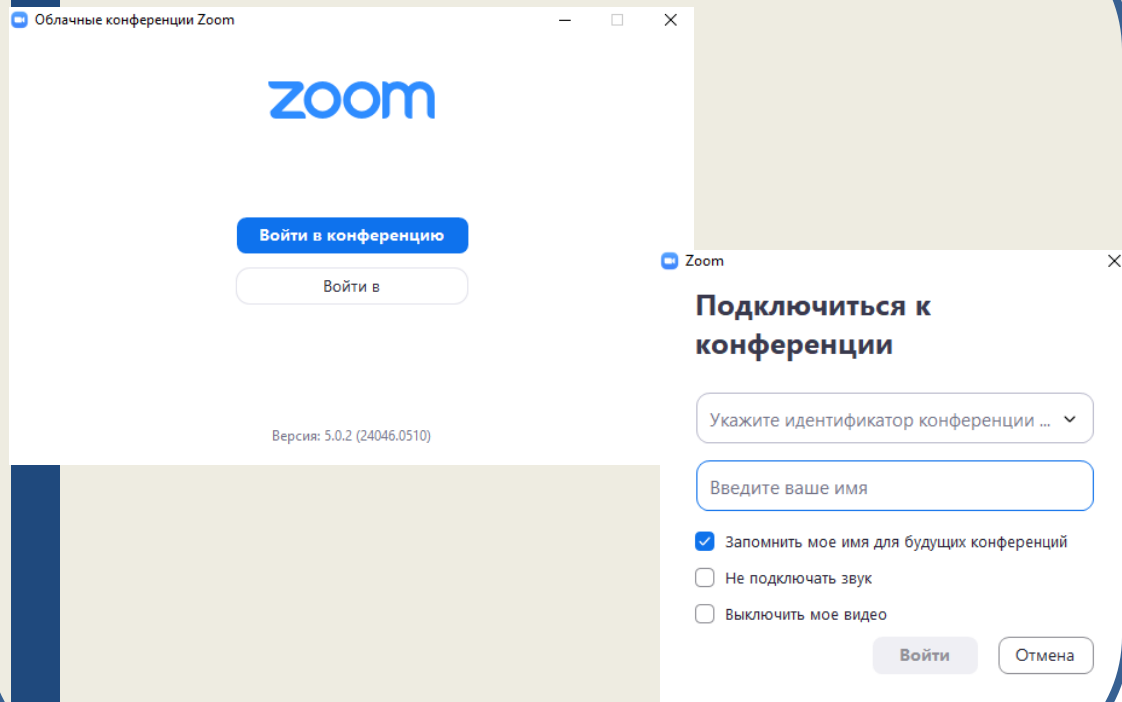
Облачные конференции Zoom

zoom

Войти в конференцию

Войти в

Версия: 5.0.2 (24046.0510)

Zoom

Подключиться к конференции

Укажите идентификатор конференции ...

Введите ваше имя

Запомнить мое имя для будущих конференций

Не подключать звук

Выключить мое видео

Войти

Отмена